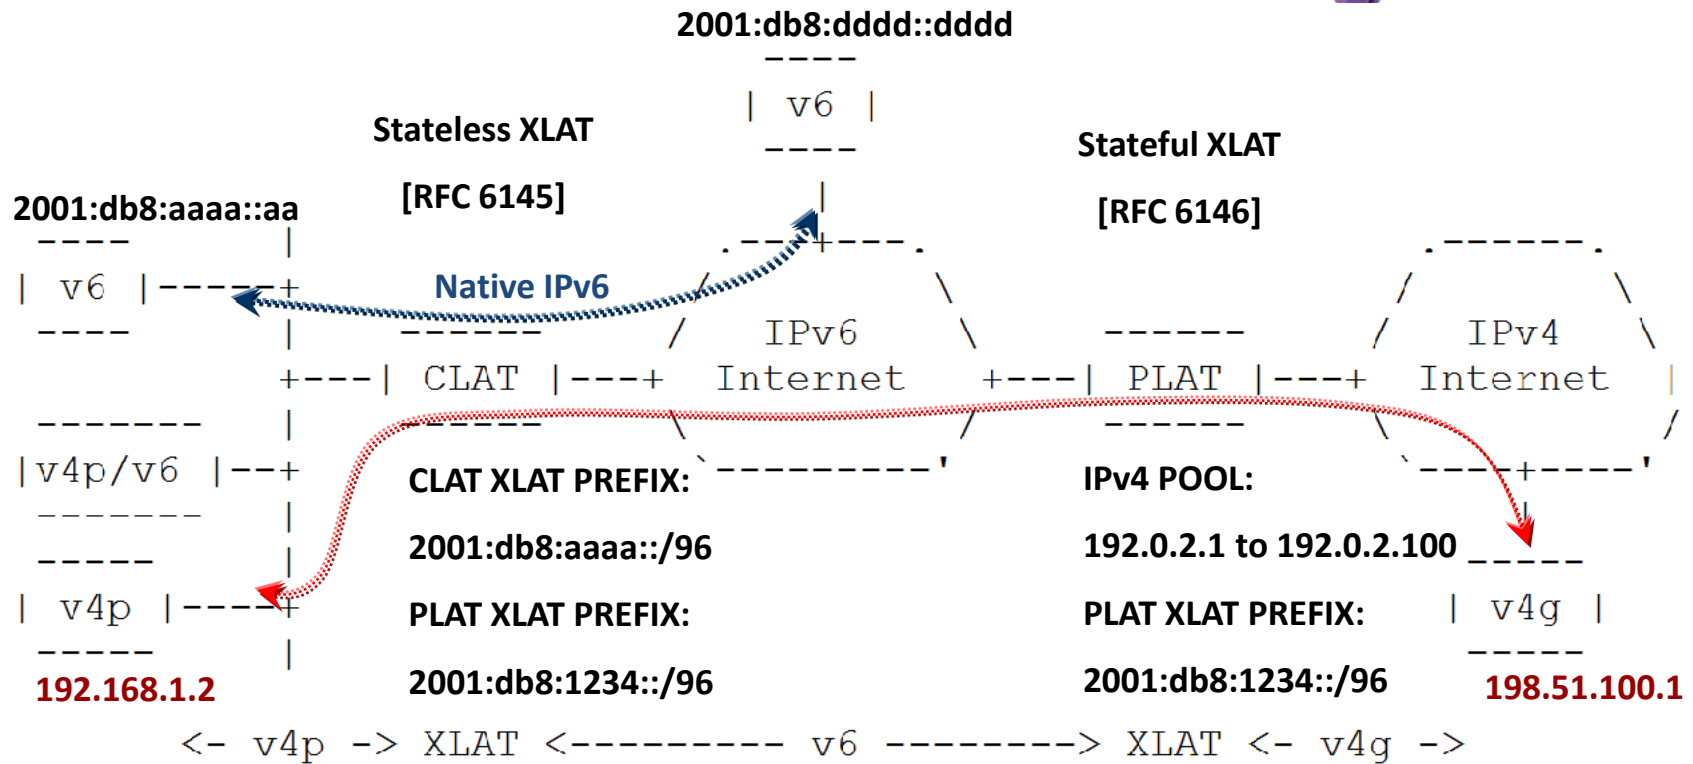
2001:db8:dddd::dddd

v6

Stateless XLAT

[RFC 6145]

Stateful XLAT

[RFC 6146]

2001:db8:aaaa::aa

v6

Native IPv6

IPv6 Internet

IPv4 Internet

CLAT

PLAT

v4p/v6

v4p

v4g

CLAT XLAT PREFIX:

2001:db8:aaaa::/96

PLAT XLAT PREFIX:

2001:db8:1234::/96

IPv4 POOL:

192.0.2.1 to 192.0.2.100

PLAT XLAT PREFIX:

2001:db8:1234::/96

192.168.1.2

198.51.100.1

<- v4p -> XLAT <--------- v6 --------> XLAT <- v4g ->